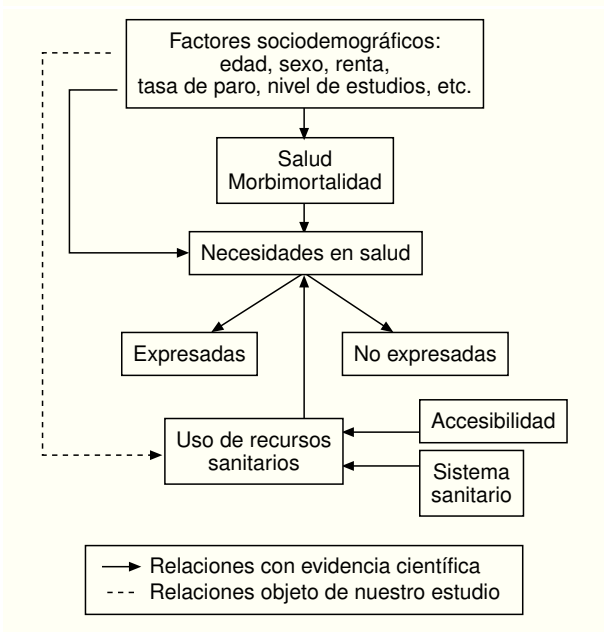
Factores sociodemográficos: edad, sexo, renta, tasa de paro, nivel de estudios, etc.

Salud
Morbimortalidad

Necesidades en salud

Expresadas

No expresadas

Uso de recursos sanitarios

Accesibilidad

Sistema sanitario

Relaciones con evidencia científica
Relaciones objeto de nuestro estudio